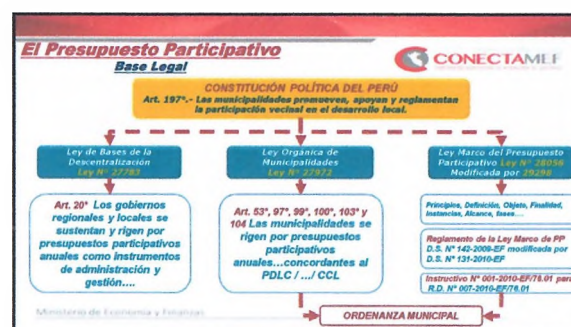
El Presupuesto Participativo

Base Legal

CONECTAMEF

CONSTITUCIÓN POLÍTICA DEL PERÚ
Art. 197°.- Las municipalidades promueven, apoyan y reglamentan la participación vecinal en el desarrollo local.

Ley de Bases de la Descentralización
Ley N° 27783

Ley Orgánica de Municipalidades
Ley N° 27972

Ley Marco del Presupuesto Participativo Ley N° 28056
Modificada por 29298

Art. 20° Los gobiernos regionales y locales se sustentan y rigen por presupuestos participativos anuales como instrumentos de administración y gestión....

Art. 53°, 97°, 99°, 100°, 103° y 104 Las municipalidades se rigen por presupuestos participativos anuales...concordantes al PDLC / .../ CCL

Principios, Definición, Objeto, Finalidad, Instancias, Alcance, fases....

Reglamento de la Ley Marco de PP
D.S. N° 142-2009-EF modificado por D.S. N° 131-2010-EF

Instructivo N° 001-2010-EF/76.01 aprobado por R.D. N° 007-2010-EF/76.01

Ministerio de Economía y Finanzas

ORDENANZA MUNICIPAL